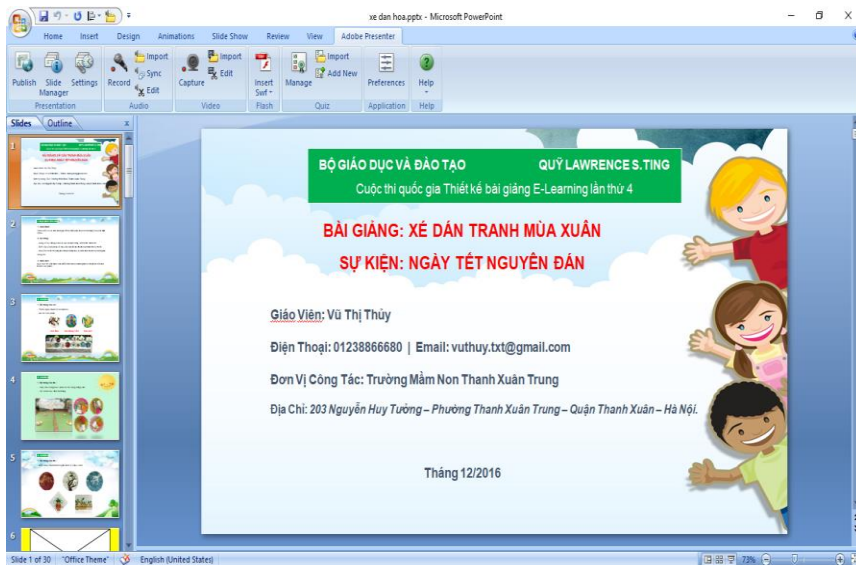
xe dan hoa.pptx - Microsoft PowerPoint

Home Insert Design Animations Slide Show Review View Adobe Presenter

Publish Slide Manager Settings Record Import Sync Edit Capture Import Edit Insert Swf Manage Import Add New Preferences Help

Presentation Audio Video Flash Quiz Application Help

Slides Outline

BỘ GIÁO DỤC VÀ ĐÀO TẠO QUỸ LAWRENCE S.TING

Cuộc thi quốc gia Thiết kế bài giảng E-Learning lần thứ 4

BÀI GIẢNG: XÉ DÁN TRANH MÙA XUÂN

SỰ KIỆN: NGÀY TẾT NGUYÊN ĐÁN

Giáo Viên: Vũ Thị Thủy

Điện Thoại: 01238866680 | Email: vuthuy.txt@gmail.com

Đơn Vị Công Tác: Trường Mầm Non Thanh Xuân Trung

Địa Chỉ: 203 Nguyễn Huy Tưởng – Phường Thanh Xuân Trung – Quận Thanh Xuân – Hà Nội.

Tháng 12/2016

Slide 1 of 30 "Office Theme" English (United States) 73%